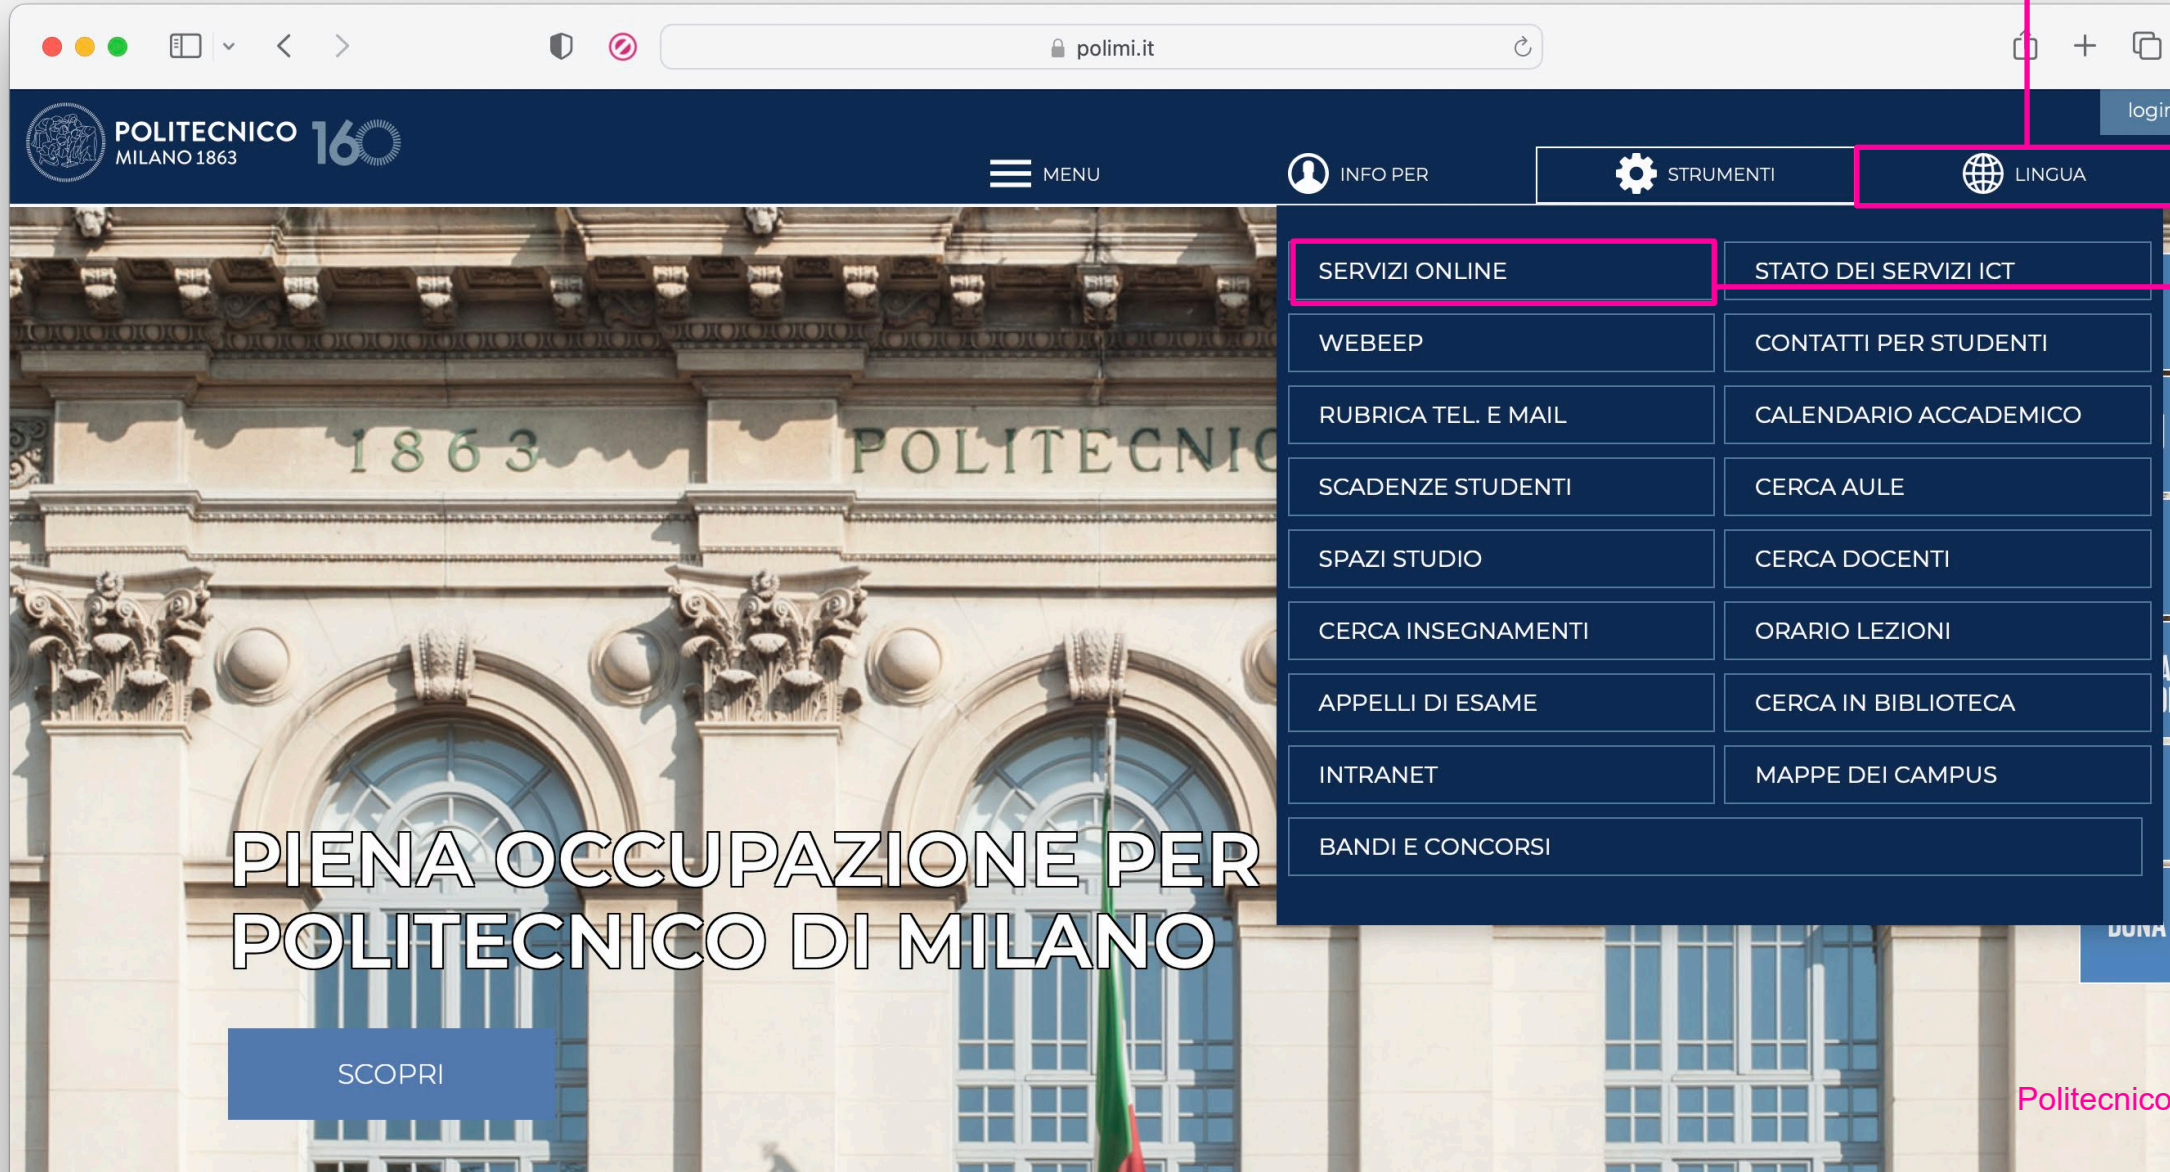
polimi.it

POLITECNICO MILANO 1863 160

login

MENU

INFO PER

STRUMENTI

LINGUA

SERVIZI ONLINE

STATO DEI SERVIZI ICT

WEBEEP

CONTATTI PER STUDENTI

RUBRICA TEL. E MAIL

CALENDARIO ACCADEMICO

SCADENZE STUDENTI

CERCA AULE

SPAZI STUDIO

CERCA DOCENTI

CERCA INSEGNAMENTI

ORARIO LEZIONI

APPELLI DI ESAME

CERCA IN BIBLIOTECA

INTRANET

MAPPE DEI CAMPUS

BANDI E CONCORSI

1863 POLITECNIC

PIENA OCCUPAZIONE PER POLITECNICO DI MILANO

SCOPRI

DONA

Politecnico